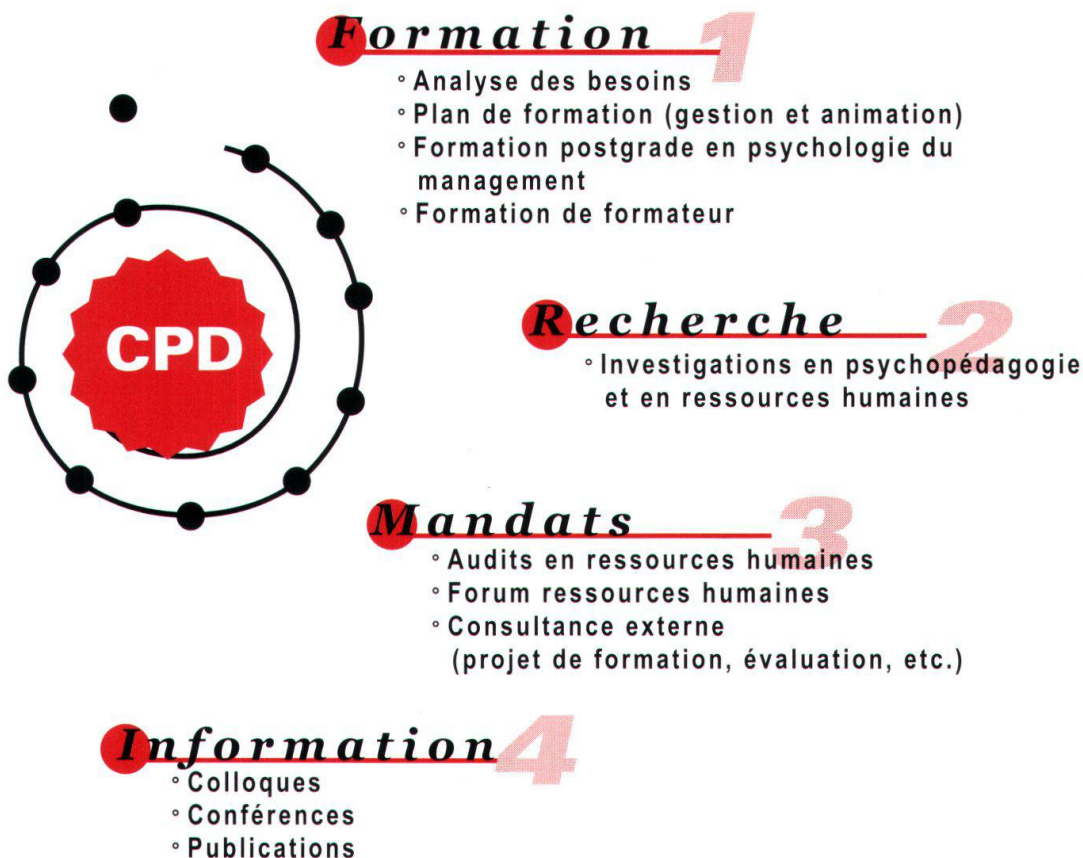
CPD

Formation 1
◦ Analyse des besoins
◦ Plan de formation (gestion et animation)
◦ Formation postgrade en psychologie du management
◦ Formation de formateur

Recherche 2
◦ Investigations en psychopédagogie et en ressources humaines

Mandats 3
◦ Audits en ressources humaines
◦ Forum ressources humaines
◦ Consultance externe (projet de formation, évaluation, etc.)

Information 4
◦ Colloques
◦ Conférences
◦ Publications